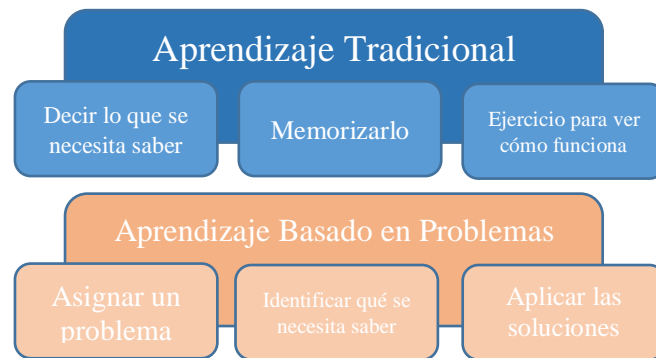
Aprendizaje Tradicional

Decir lo que se necesita saber

Memorizarlo

Ejercicio para ver cómo funciona

Aprendizaje Basado en Problemas

Asignar un problema

Identificar qué se necesita saber

Aplicar las soluciones